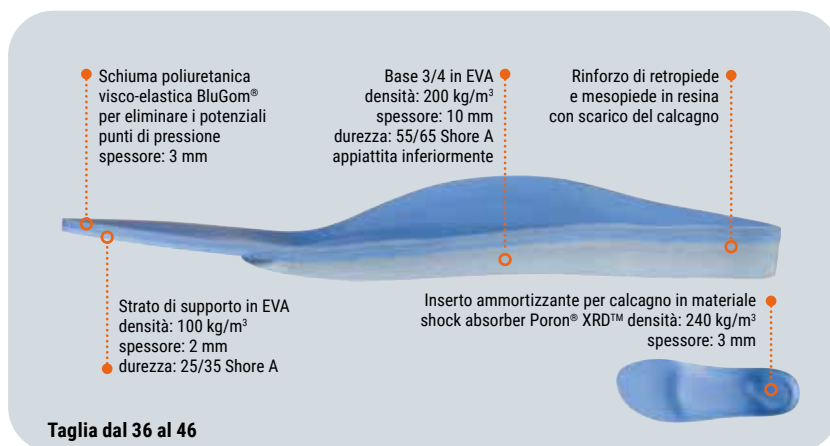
Schiuma poliuretanica visco-elastica BluGom® per eliminare i potenziali punti di pressione spessore: 3 mm

Base 3/4 in EVA densità: 200 kg/m³ spessore: 10 mm durezza: 55/65 Shore A appiattita inferiormente

Rinforzo di retropiede e mesopiede in resina con scarico del calcagno

Strato di supporto in EVA densità: 100 kg/m³ spessore: 2 mm durezza: 25/35 Shore A

Inserto ammortizzante per calcagno in materiale shock absorber Poron® XRD™ densità: 240 kg/m³ spessore: 3 mm

Taglia dal 36 al 46